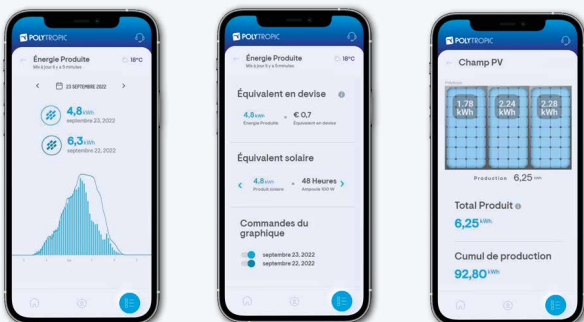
POLYTROPIC

Énergie Produite
Mis à jour il y a 5 minutes
18°C

23 SEPTEMBRE 2022

4,8kWh
septembre 23, 2022

6,3kWh
septembre 22, 2022

POLYTROPIC

Énergie Produite
Mis à jour il y a 5 minutes
18°C

Équivalent en devise

4,8kWh
Énergie Produite
=
€ 0,7
Équivalent en devise

Équivalent solaire

4,8kWh
Produit solaire
=
48 Heures
Ampoule 100 W

Commandes du graphique

septembre 23, 2022
septembre 22, 2022

POLYTROPIC

Champ PV

1.78 kWh
2.24 kWh
2.28 kWh

Production 6,25 kWh

Total Produit
6,25kWh

Cumul de production
92,80kWh